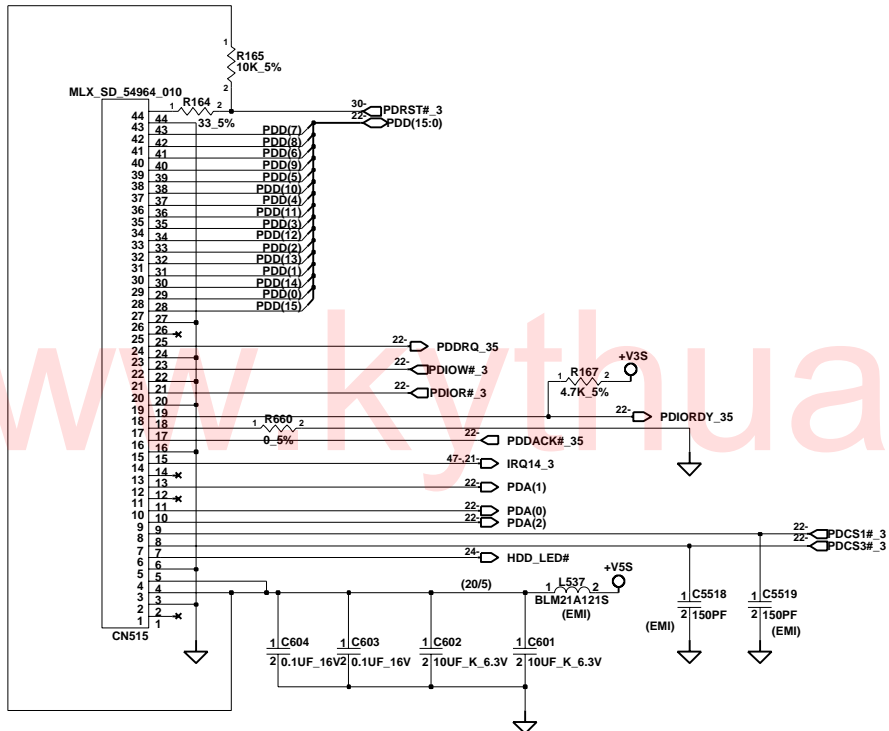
1
R165
10K_5%
2
MLX_SD_54964_010
1 R164 2
33_5%
30- PDRST#_3
22- PDD(15:0)
44 44
43 43 PDD(7)
42 42 PDD(8)
41 41 PDD(6)
40 40 PDD(9)
39 39 PDD(5)
38 38 PDD(10)
37 37 PDD(4)
36 36 PDD(11)
35 35 PDD(3)
34 34 PDD(12)
33 33 PDD(2)
32 32 PDD(13)
31 31 PDD(1)
30 30 PDD(14)
29 29 PDD(0)
28 28 PDD(15)
27 27
26 26
25 25 22- PDDRQ_35
24 24
23 23 22- PDIOW#_3
22 22
21 21 22- PDIOR#_3
20 20
19 19
18 18
17 17
16 16
15 15
14 14
13 13
12 12
11 11
10 10
9 9
8 8
7 7
6 6
5 5
4 4
3 3
2 2
1 1
CN515
+V3S
1 R167 2
4.7K_5%
22- PDIORDY_35
1 R660 2
0_5%
22- PDDACK#_35
47-21- IRQ14_3
22- PDA(1)
22- PDA(0)
22- PDA(2)
22- PDCS1#_3
22- PDCS3#_3
24- HDD_LED#
+V5S
(20/5)
1 L537 2
BLM21A121S
(EMI)
1 C5518
2 150PF
(EMI)
1 C5519
2 150PF
(EMI)
1 C604
2 0.1UF_16V
1 C603
2 0.1UF_16V
1 C602
2 10UF_K_6.3V
1 C601
2 10UF_K_6.3V
www.kythua